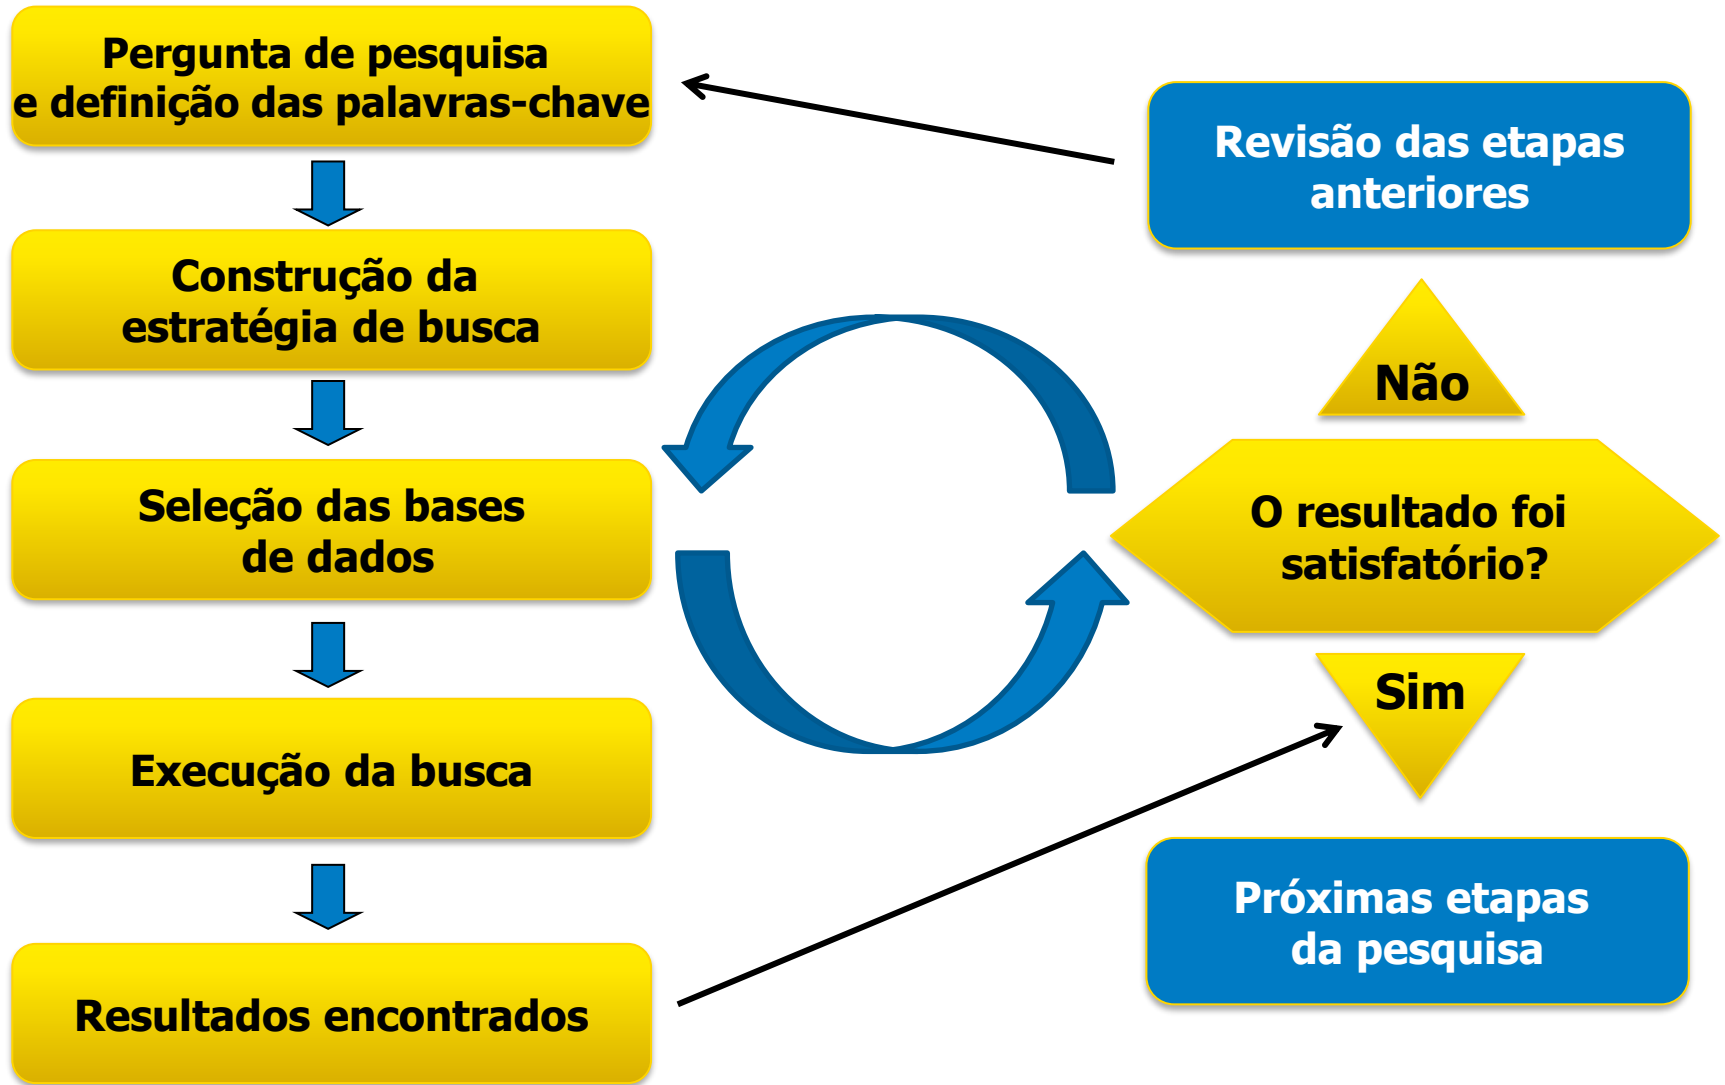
Pergunta de pesquisa e definição das palavras-chave

Construção da estratégia de busca

Seleção das bases de dados

Execução da busca

Resultados encontrados

Revisão das etapas anteriores

Não

O resultado foi satisfatório?

Sim

Próximas etapas da pesquisa